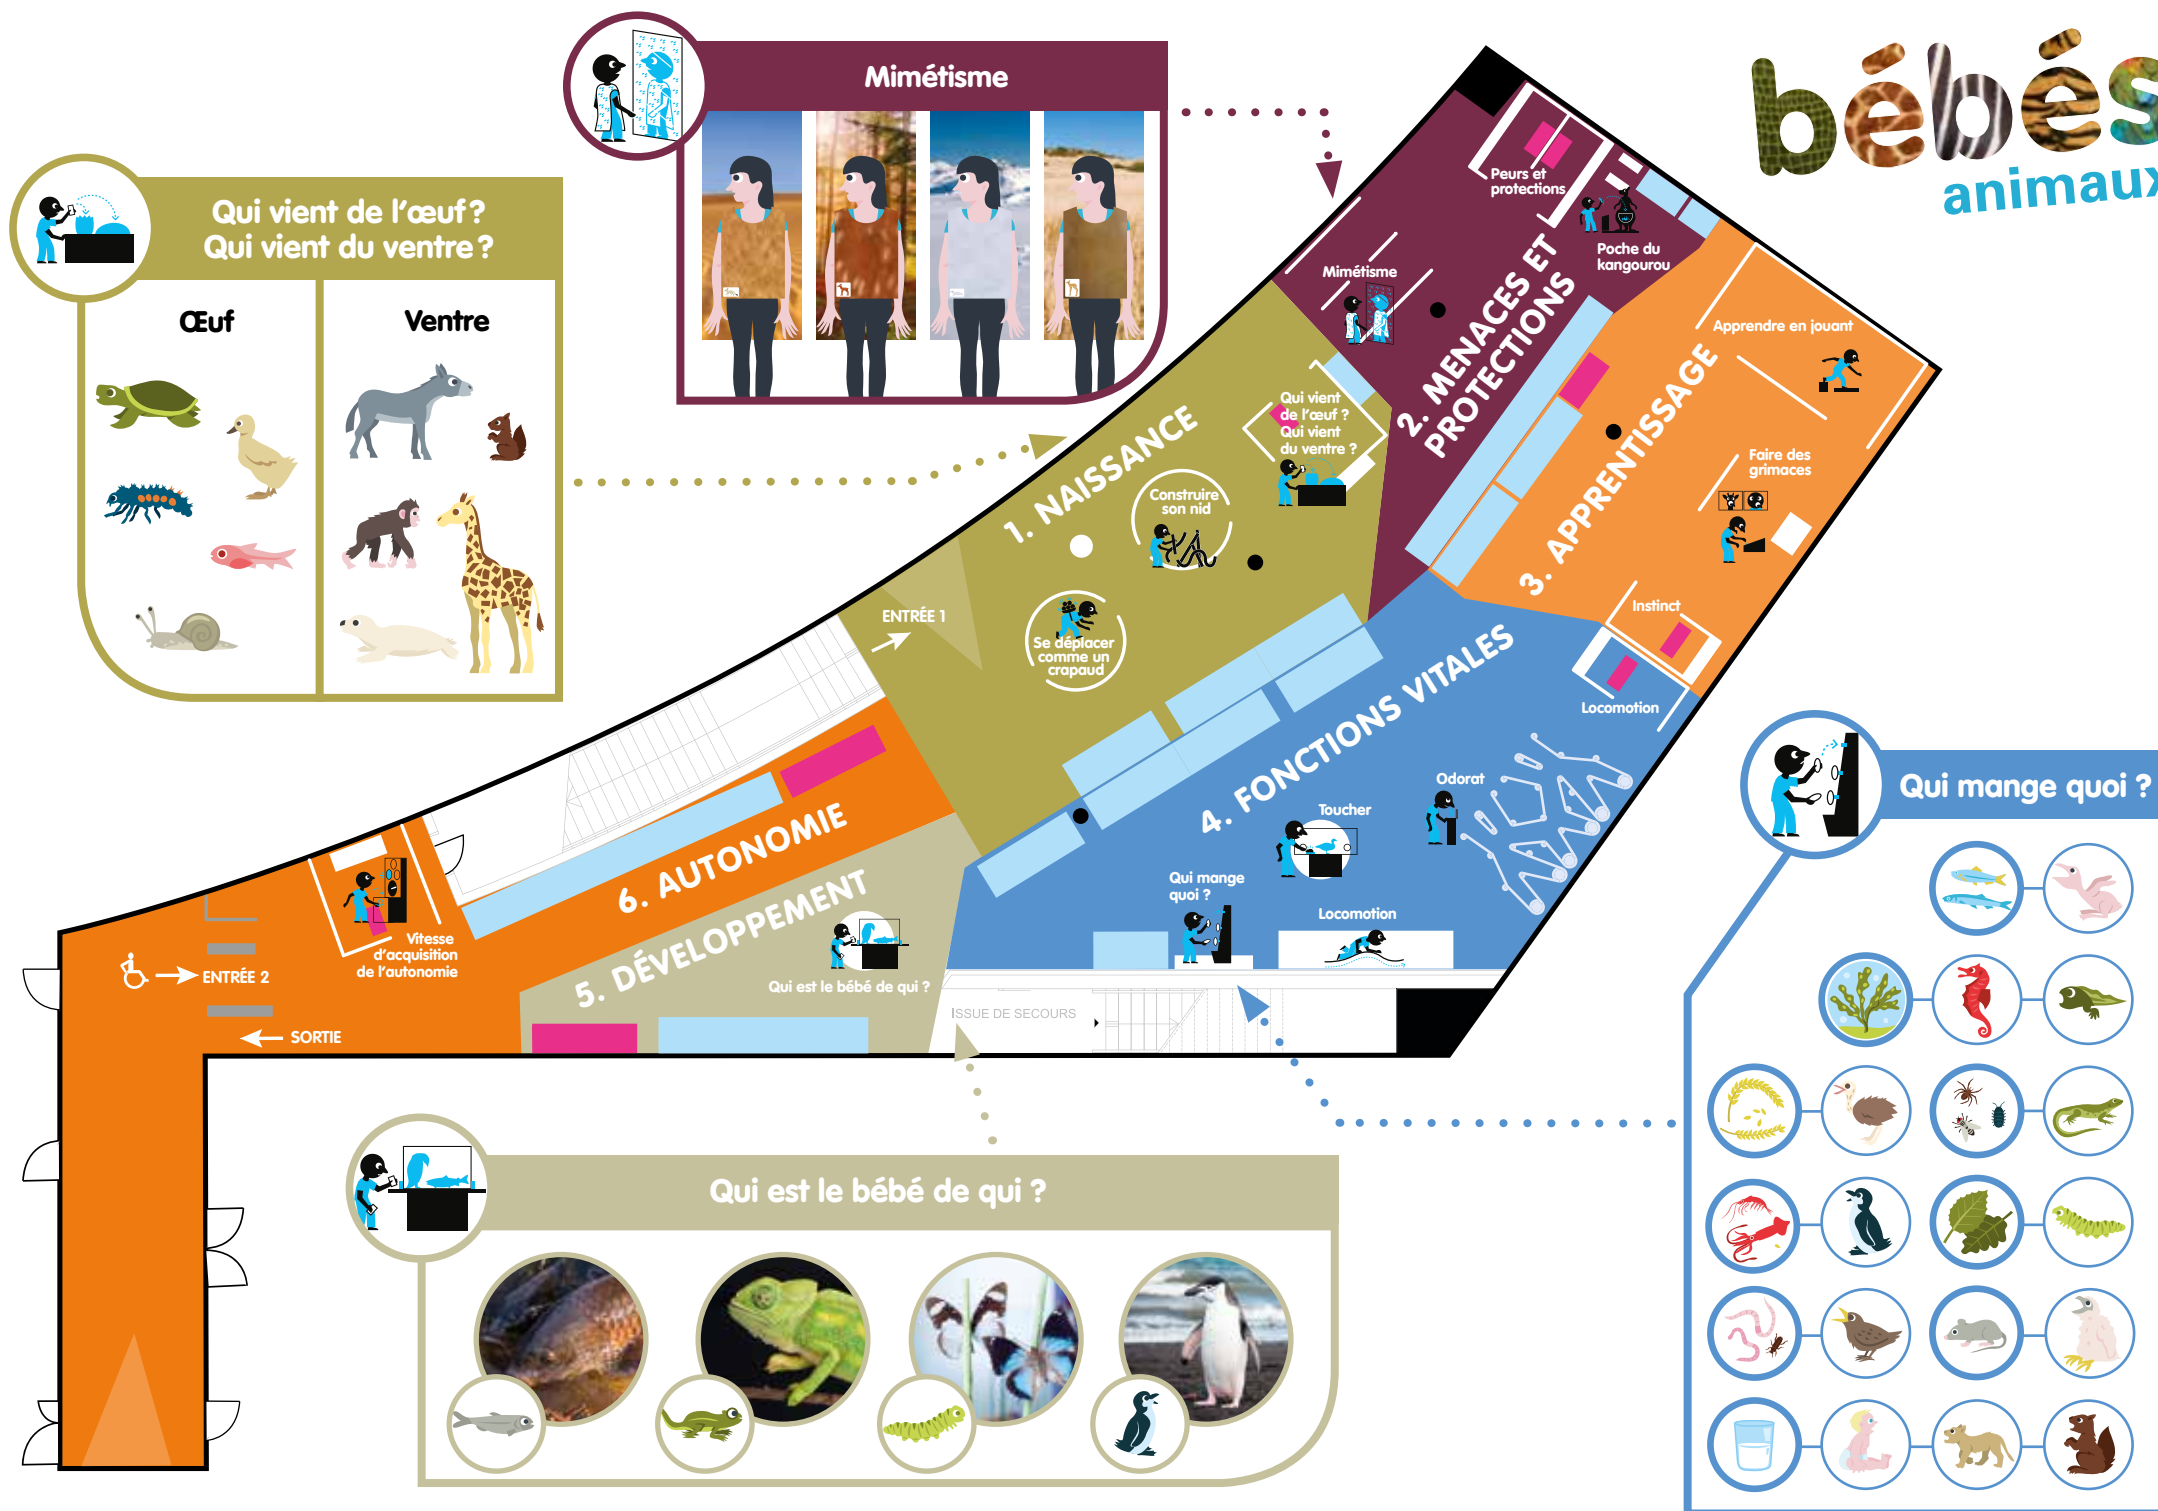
bébés animaux

Mimétisme

Qui vient de l'œuf ? Qui vient du ventre ?

Œuf

Ventre

1. NAISSANCE

2. MENACES ET PROTECTIONS

3. APPRENTISSAGE

4. FONCTIONS VITALES

5. DÉVELOPPEMENT

6. AUTONOMIE

Peurs et protections

Poche du kangourou

Mimétisme

Qui vient de l'œuf ? Qui vient du ventre ?

Construire son nid

Se déplacer comme un crapaud

ENTRÉE 1

Apprendre en jouant

Faire des grimaces

Instinct

Locomotion

Odorat

Toucher

Qui mange quoi ?

Locomotion

Qui est le bébé de qui ?

Vitesse d'acquisition de l'autonomie

ENTRÉE 2

SORTIE

ISSUE DE SECOURS

Qui mange quoi ?

Qui est le bébé de qui ?